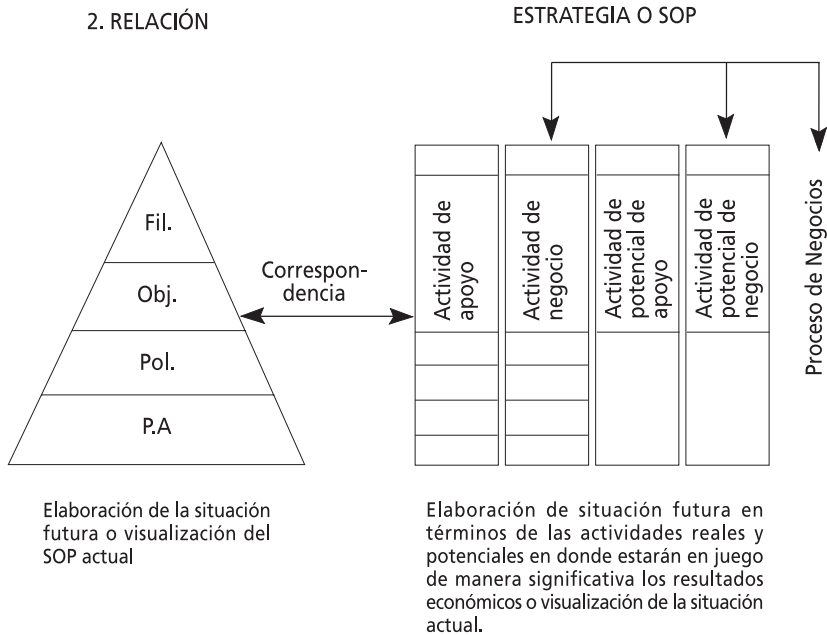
2. RELACIÓN

ESTRATEGIA O SOP

Fil.

Obj.

Pol.

P.A

Correspondencia

Actividad de apoyo

Actividad de negocio

Actividad de potencial de apoyo

Actividad de potencial de negocio

Proceso de Negocios

Elaboración de la situación futura o visualización del SOP actual

Elaboración de situación futura en términos de las actividades reales y potenciales en donde estarán en juego de manera significativa los resultados económicos o visualización de la situación actual.